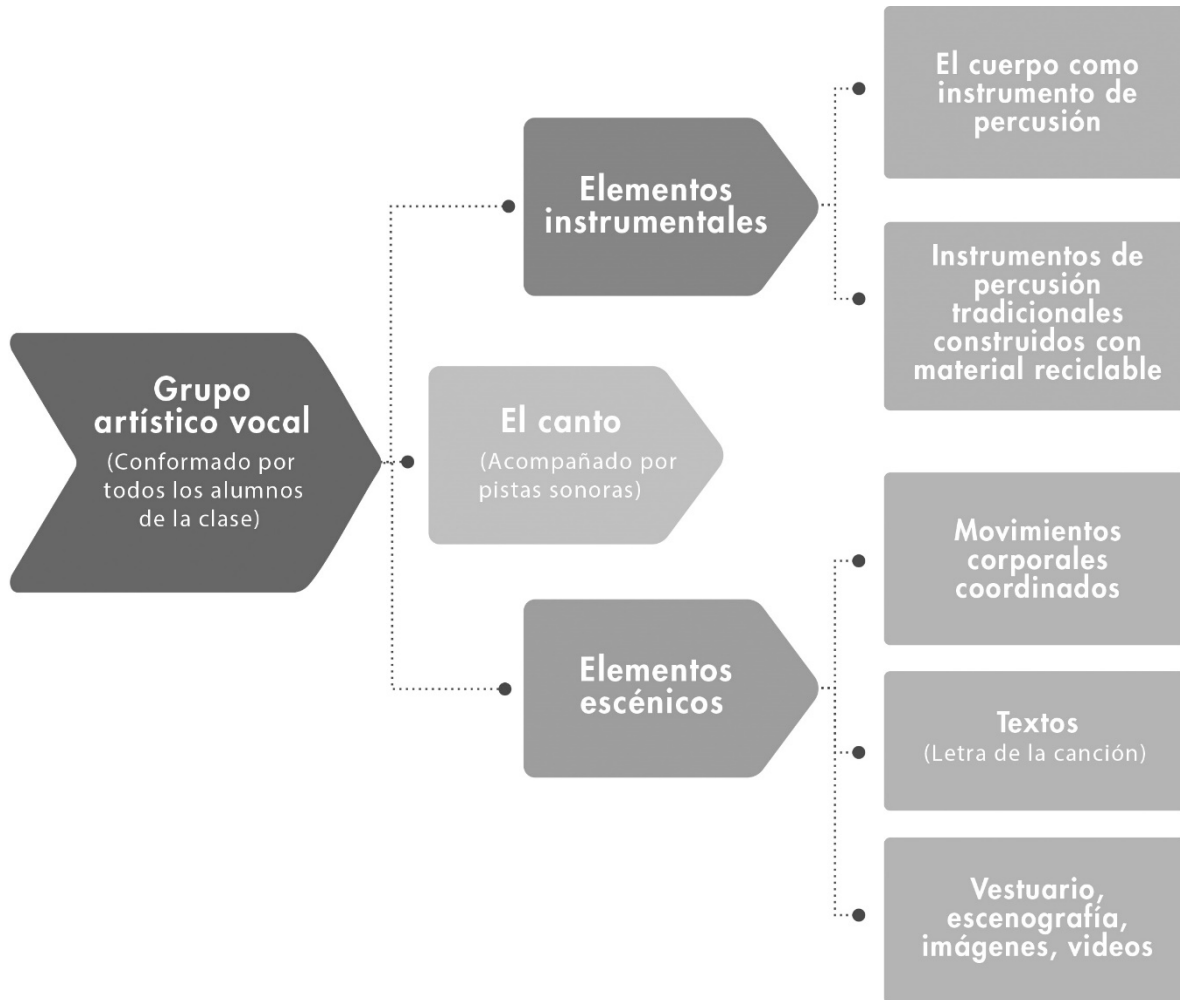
Grupo artístico vocal
(Conformado por todos los alumnos de la clase)

Elementos instrumentales

El cuerpo como instrumento de percusión

Instrumentos de percusión tradicionales construidos con material reciclable

El canto
(Acompañado por pistas sonoras)

Elementos escénicos

Movimientos corporales coordinados

Textos
(Letra de la canción)

Vestuario, escenografía, imágenes, videos